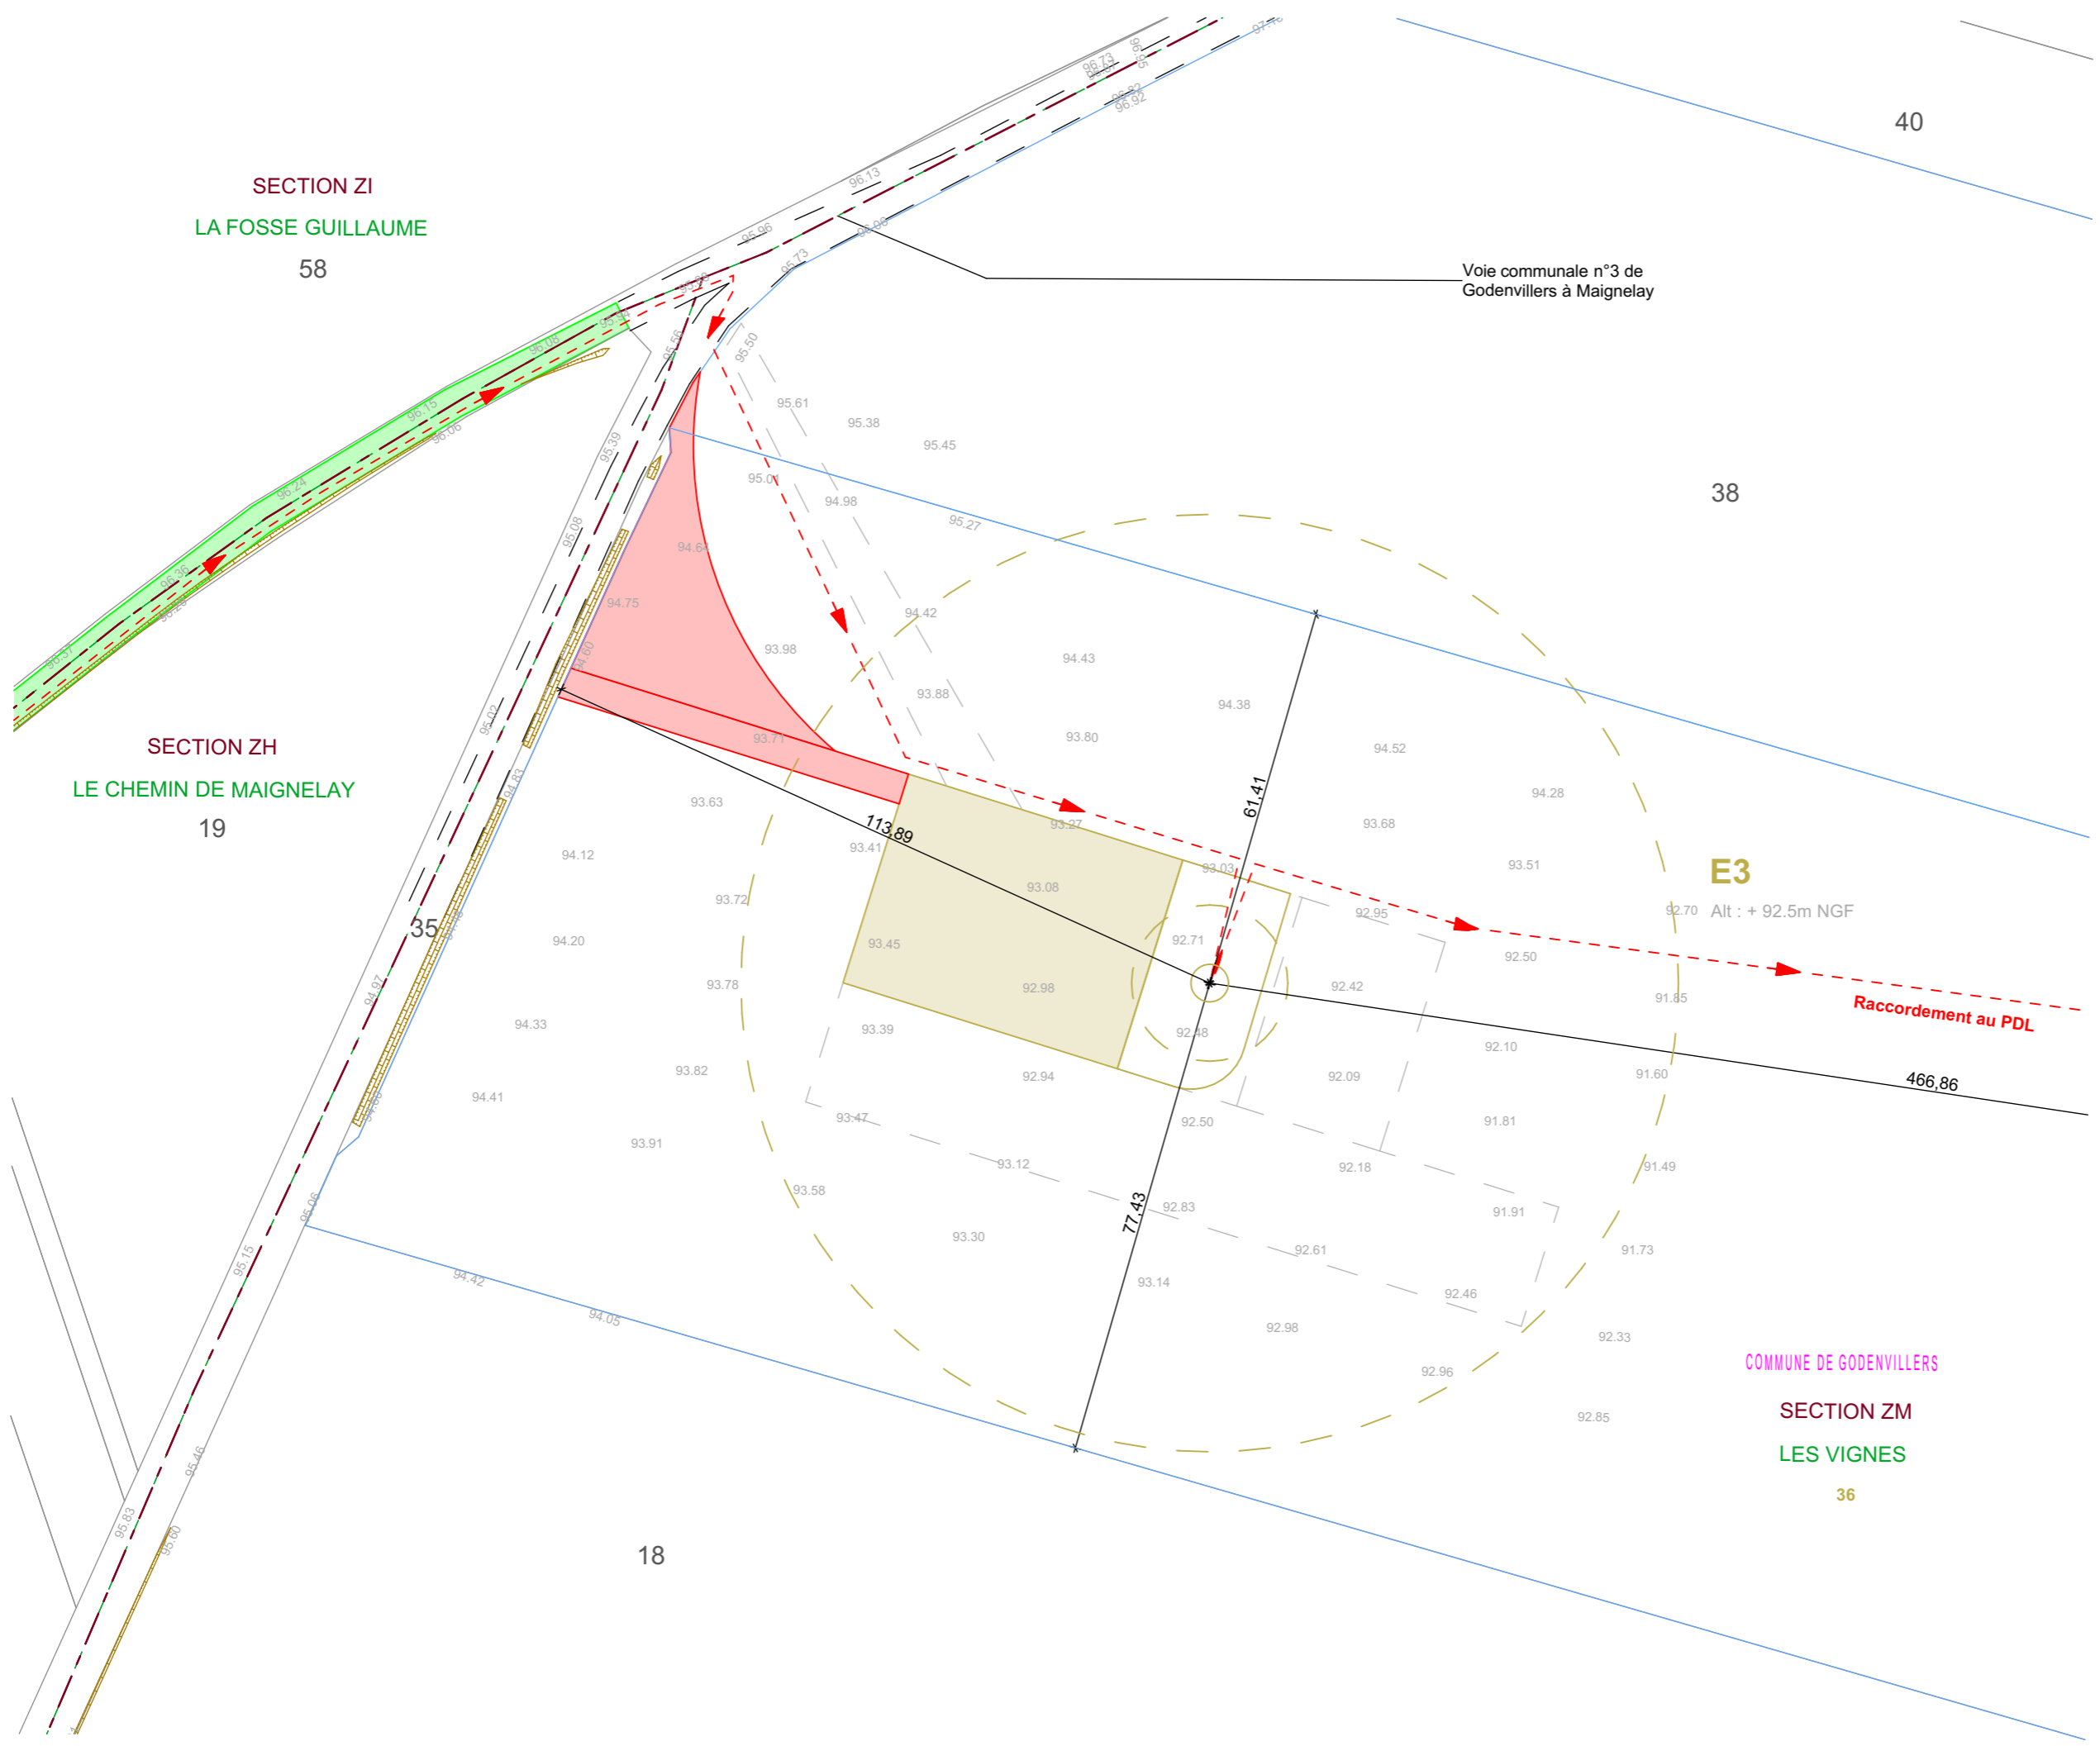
SECTION ZI
LA FOSSE GUILLAUME
58

40

Voie communale n°3 de Godenvillers à Maignelay

38

SECTION ZH
LE CHEMIN DE MAIGNELAY
19

35

E3
Alt : + 92.5m NGF

113,89
61,41
77,43
466,86

Raccordement au PDL

COMMUNE DE GODENVILLERS
SECTION ZM
LES VIGNES
36

18

96.73 96.82 96.92 96.13 95.96 95.73 95.96 95.56 95.50 96.08 96.15 96.06 96.24 96.36 95.39 95.08 95.02 94.97 95.06 95.15 95.46 95.83 95.60 95.61 95.38 95.45 95.01 94.98 95.27 94.64 94.75 94.42 94.43 94.38 93.98 93.88 93.80 94.52 94.28 93.71 93.63 93.27 93.68 93.41 93.08 93.03 93.51 94.12 93.72 92.95 92.70 94.20 93.45 92.71 92.50 93.78 92.98 92.42 91.85 94.33 93.39 92.48 92.10 93.82 92.94 92.09 91.60 94.41 93.47 92.50 91.81 93.91 93.12 92.18 91.49 93.58 92.83 91.91 93.30 92.61 91.73 93.14 92.46 92.98 92.33 92.96 92.85 94.42 94.05